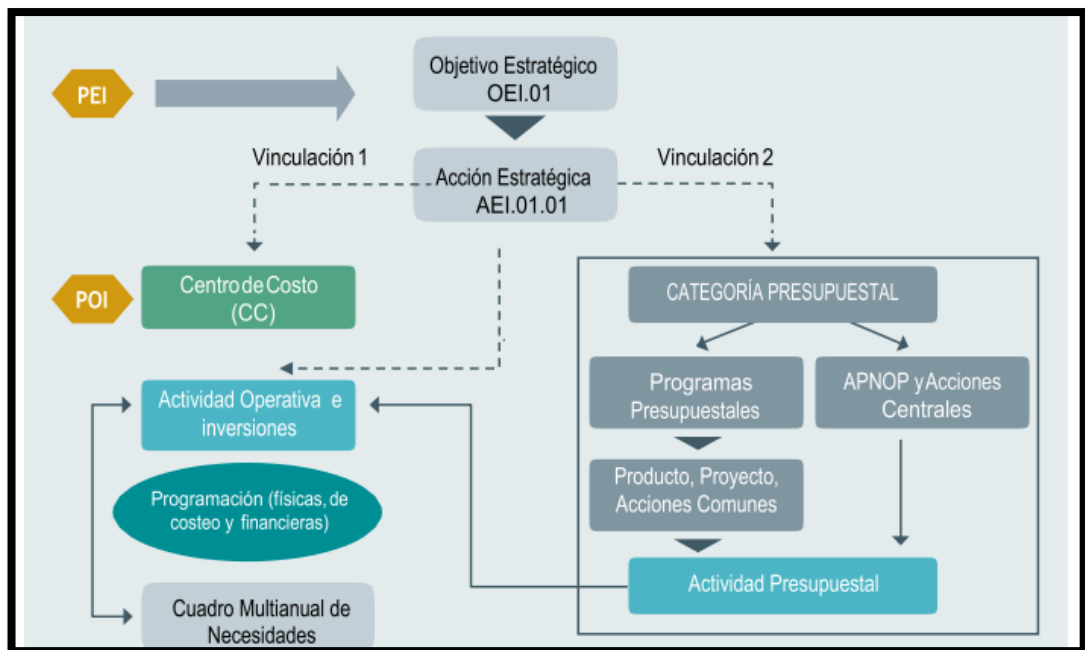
PEI

Objetivo Estratégico
OEI.01

Vinculación 1

Acción Estratégica
AEI.01.01

Vinculación 2

POI

Centro de Costo
(CC)

CATEGORÍA PRESUPUESTAL

Programas Presupuestales

APNOP y Acciones Centrales

Actividad Operativa e inversiones

Producto, Proyecto, Acciones Comunes

Programación (físicas, de costeo y financieras)

Actividad Presupuestal

Cuadro Multianual de Necesidades